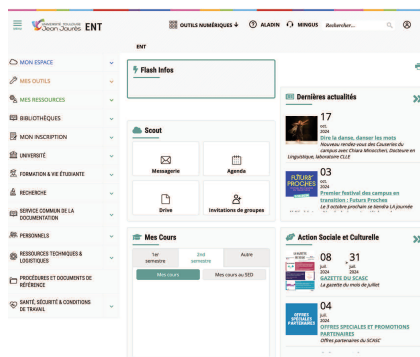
Université Toulouse Jean Jaurès ENT

OUTILS NUMÉRIQUES ALADIN MINGUS Rechercher...

ENT

MON ESPACE
MES OUTILS
MES RESSOURCES
BIBLIOTHÈQUES
MON INSCRIPTION
UNIVERSITÉ
FORMATION & VIE ÉTUDIANTE
RECHERCHE
SERVICE COMMUN DE LA DOCUMENTATION
PERSONNELS
RESSOURCES TECHNIQUES & LOGISTIQUES
PROCÉDURES ET DOCUMENTS DE RÉFÉRENCE
SANTÉ, SÉCURITÉ & CONDITIONS DE TRAVAIL

Flash Infos

Scout

Messagerie
Agenda
Drive
Invitations de groupes

Mes Cours

1er semestre
2nd semestre
Autre
Mes cours
Mes cours au SED

Dernières actualités

17
oct.
2024
Dire la danse, danser les mots
Nouveau rendez-vous des Causeries du campus avec Chiara Mirocchini, Doctorante en Linguistique, laboratoire CLLE

03
oct.
2024
Premier festival des campus en transition : Futurs Proches
Le 8 octobre prochain se tiendra La Journée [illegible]

Action Sociale et Culturelle

08 juil. 2024 → 31 juil. 2024
GAZETTE DU SCASC
La gazette du mois de juillet

04
juil.
2024
OFFRES SPECIALES ET PROMOTIONS PARTENAIRES
Offres partenaires du SCASC